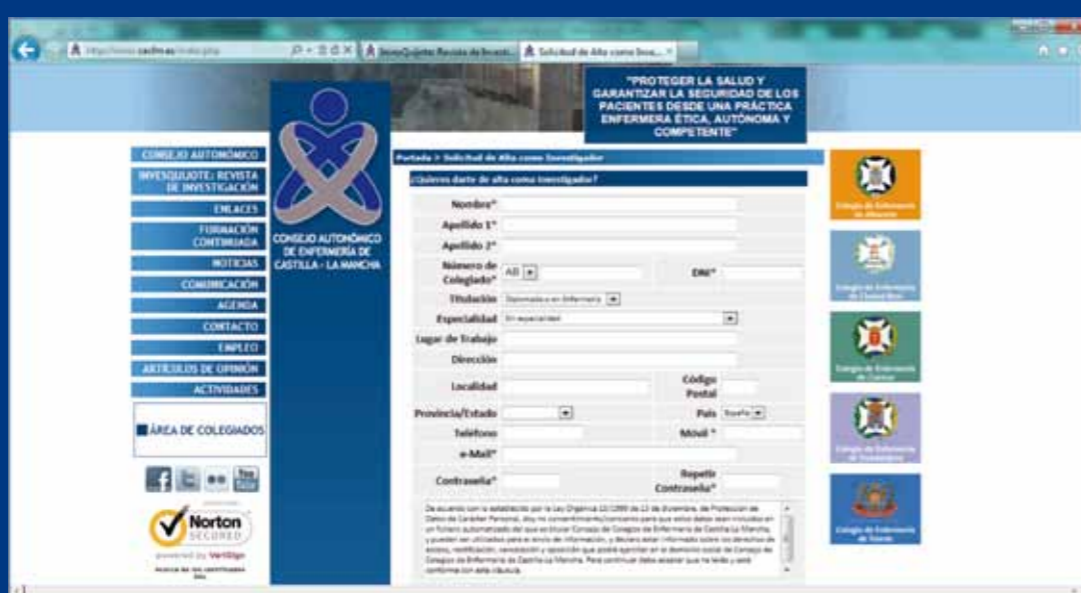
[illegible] InvesQuijote: Revista de Investi... Solicitud de Alta como Inve...

"PROTEGER LA SALUD Y GARANTIZAR LA SEGURIDAD DE LOS PACIENTES DESDE UNA PRÁCTICA ENFERMERA ÉTICA, AUTÓNOMA Y COMPETENTE"

CONSEJO AUTONÓMICO
INVESQUIJOTE: REVISTA DE INVESTIGACIÓN
ENLACES
FORMACIÓN CONTINUADA
NOTICIAS
COMUNICACIÓN
AGENDA
CONTACTO
EMPLEO
ARTÍCULOS DE OPINIÓN
ACTIVIDADES

ÁREA DE COLEGIADOS

Norton SECURED
powered by VeriSign

CONSEJO AUTONÓMICO DE ENFERMERÍA DE CASTILLA - LA MANCHA

Portada > Solicitud de Alta como Investigador

¿Quieres darte de alta como Investigador?

Nombre*
Apellido 1º
Apellido 2º
Número de Colegiado* AB
DNI*
Titulación Diplomado en Enfermería
Especialidad Sin especialidad
Lugar de Trabajo
Dirección
Localidad
Código Postal
Provincia/Estado
País España
Teléfono
Móvil *
e-Mail*
Contraseña*
Repetir Contraseña*

De acuerdo con lo establecido por la Ley Orgánica 15/1999 de 13 de diciembre, de Protección de Datos de Carácter Personal, doy mi consentimiento/consiento para que estos datos sean incluidos en un fichero automatizado del que es titular Consejo de Colegios de Enfermería de Castilla-La Mancha, y puedan ser utilizados para el envío de información, y declaro estar informado sobre los derechos de acceso, rectificación, cancelación y oposición que podré ejercitar en el domicilio social de Consejo de Colegios de Enfermería de Castilla-La Mancha. Para continuar debe aceptar que ha leído y está conforme con esta cláusula.

Colegio de Enfermería de Albacete
Colegio de Enfermería de Ciudad Real
Colegio de Enfermería de Cuenca
Colegio de Enfermería de Guadalajara
Colegio de Enfermería de Toledo